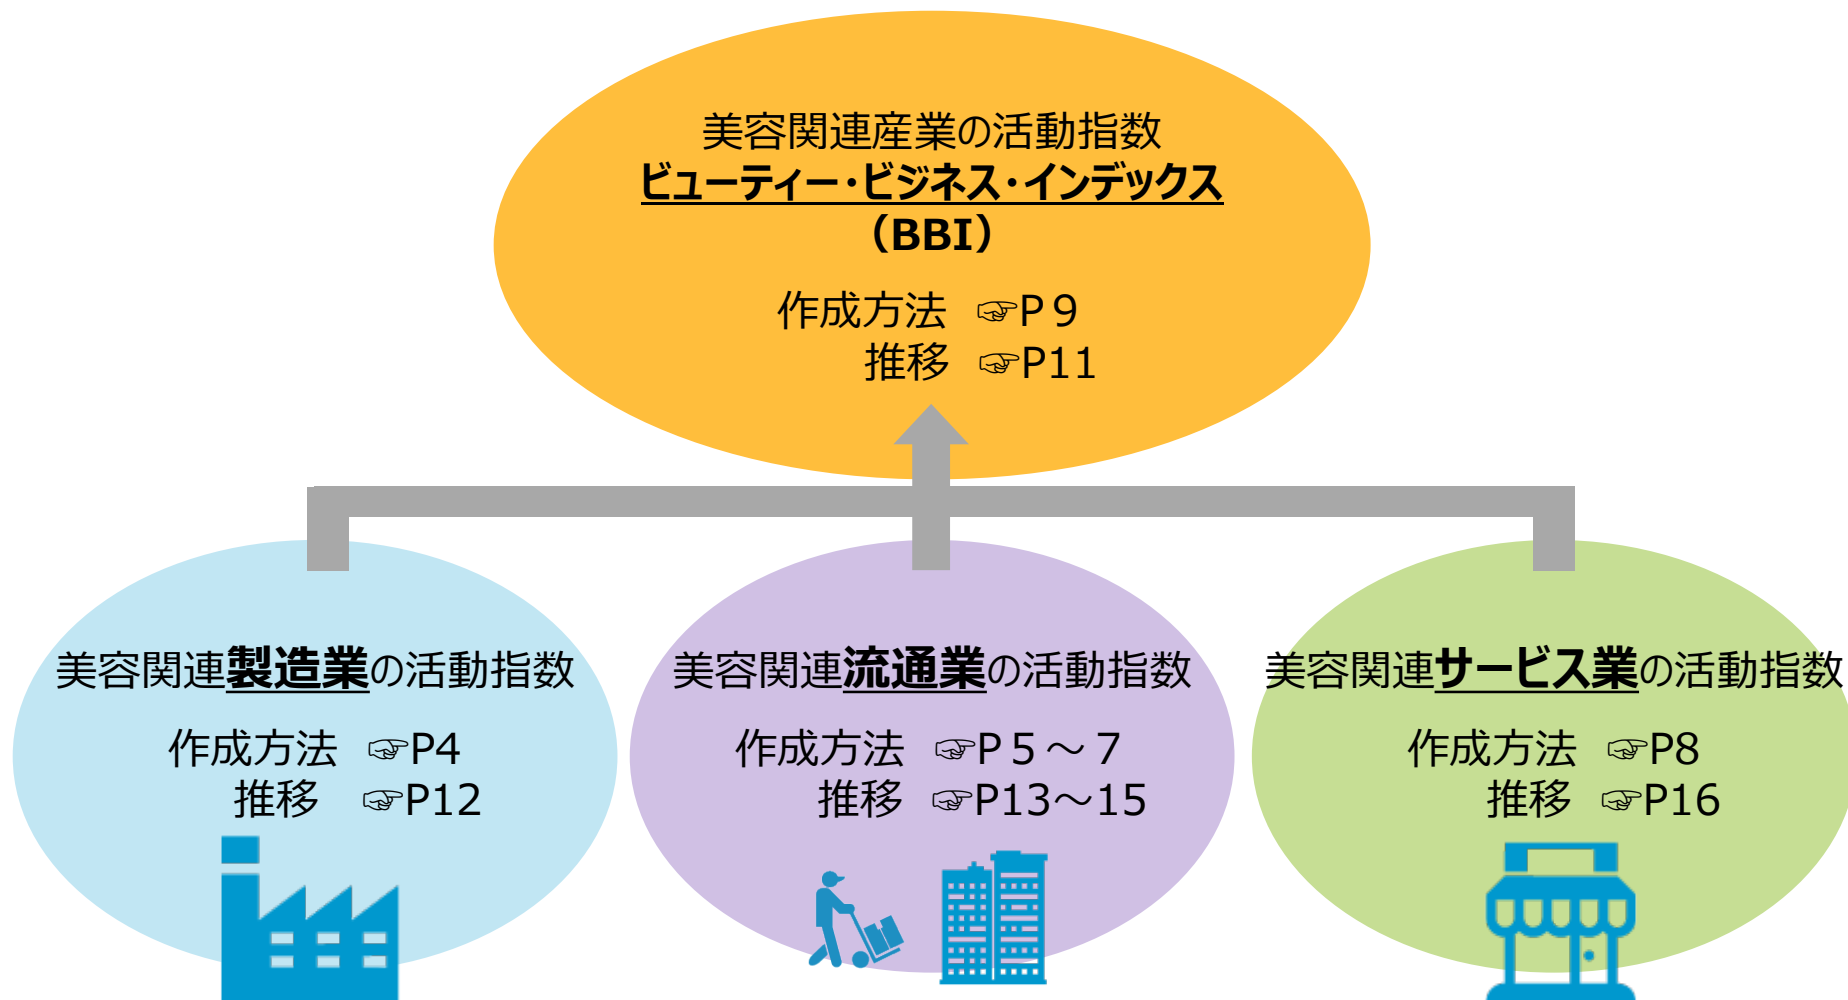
美容関連産業の活動指数
ビューティー・ビジネス・インデックス
（BBI）

作成方法 ☞P９
推移 ☞P11

美容関連製造業の活動指数

作成方法 ☞P4
推移 ☞P12

美容関連流通業の活動指数

作成方法 ☞P５～７
推移 ☞P13～15

美容関連サービス業の活動指数

作成方法 ☞P8
推移 ☞P16